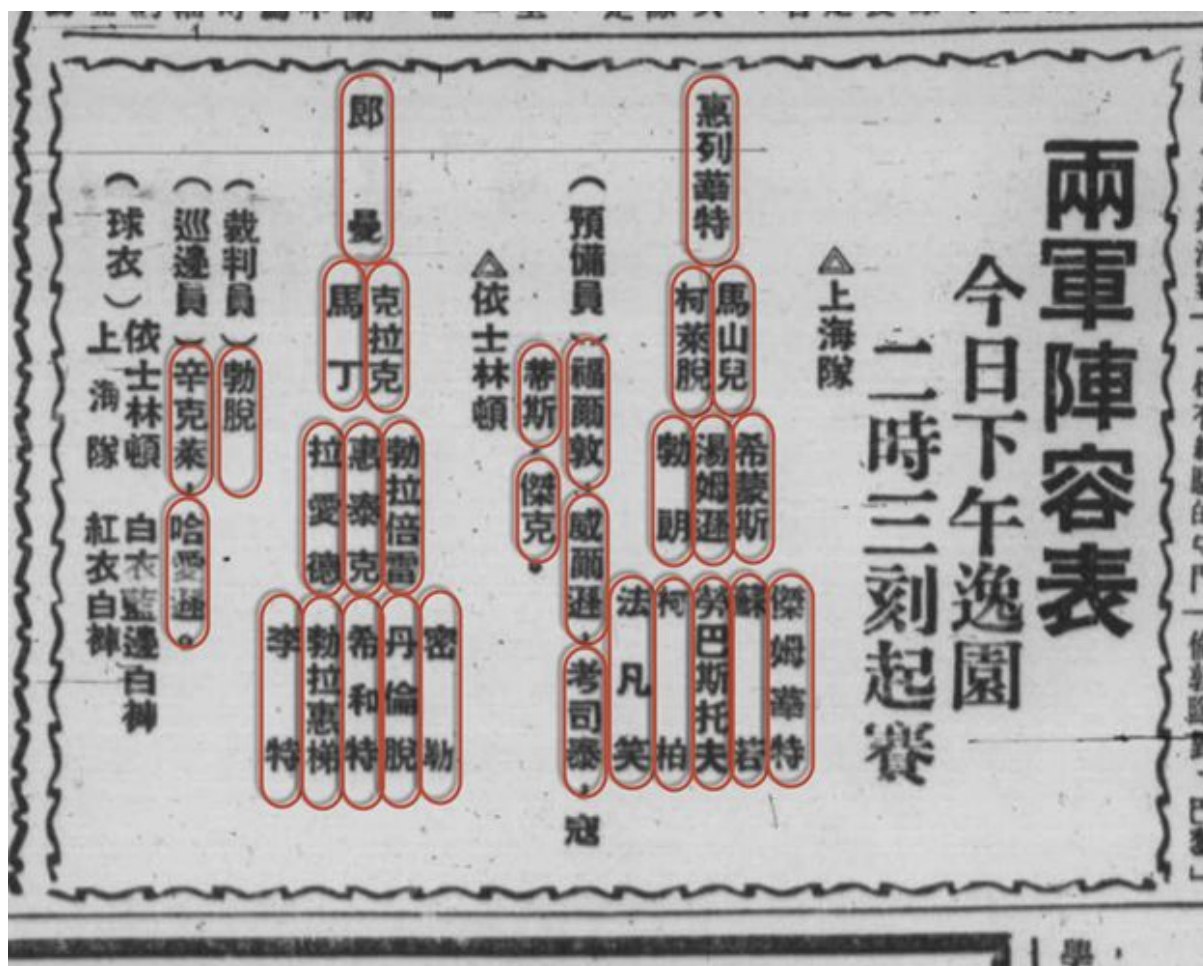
兩軍陣容表

今日下午逸園
二時三刻起賽

△上海隊

惠列蒲特

馬山兒　柯萊脫

希猴斯　湯姆遜　勃朗

傑姆蒲特　蘇若　勞巴斯托夫　柯柏　法凡笑

（預備員）福爾敦．威爾遜．考司泰．寇

△依士林頓

蒂斯．傑克．

郎曼

克拉克　馬丁

勃拉倍雷　惠泰克　拉愛德

密勒　丹倫脫　希和特　勃拉惠悌　李特

（裁判員）勃脫

（巡邊員）辛克萊．哈愛遜．

（球衣）依士林頓　白衣藍邊白褲
上海隊　紅衣白褲

學